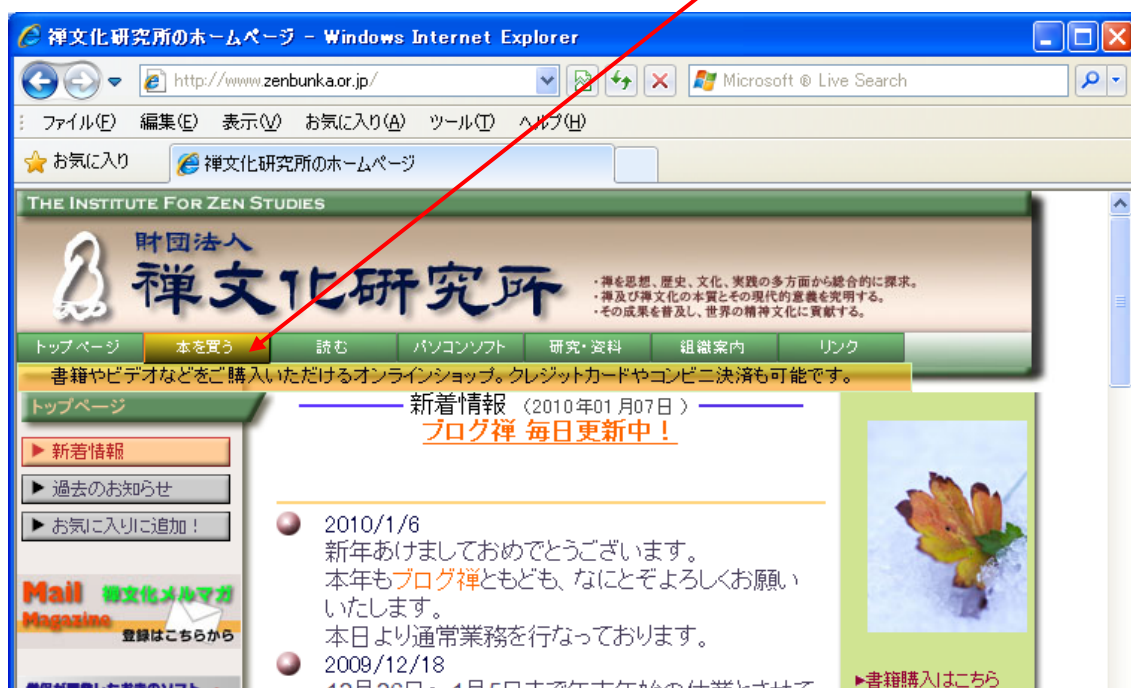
禅文化研究所のホームページ - Windows Internet Explorer

http://www.zenbunka.or.jp/

Microsoft ® Live Search

ファイル(F) 編集(E) 表示(V) お気に入り(A) ツール(T) ヘルプ(H)

お気に入り 禅文化研究所のホームページ

THE INSTITUTE FOR ZEN STUDIES

財団法人
禅文化研究所

・禅を思想、歴史、文化、実践の多方面から総合的に探求。
・禅及び禅文化の本質とその現代的意義を究明する。
・その成果を普及し、世界の精神文化に貢献する。

トップページ 本を買う 読む パソコンソフト 研究・資料 組織案内 リンク

書籍やビデオなどをご購入いただけるオンラインショップ。クレジットカードやコンビニ決済も可能です。

トップページ

▶ 新着情報
▶ 過去のお知らせ
▶ お気に入りに追加！

Mail Magazine 禅文化メルマガ 登録はこちらから

新着情報 （2010年01月07日）
ブログ禅 毎日更新中！

2010/1/6
新年あけましておめでとうございます。
本年もブログ禅ともども、なにとぞよろしくお願いいたします。
本日より通常業務を行なっております。

2009/12/18
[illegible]

▸書籍購入はこちら